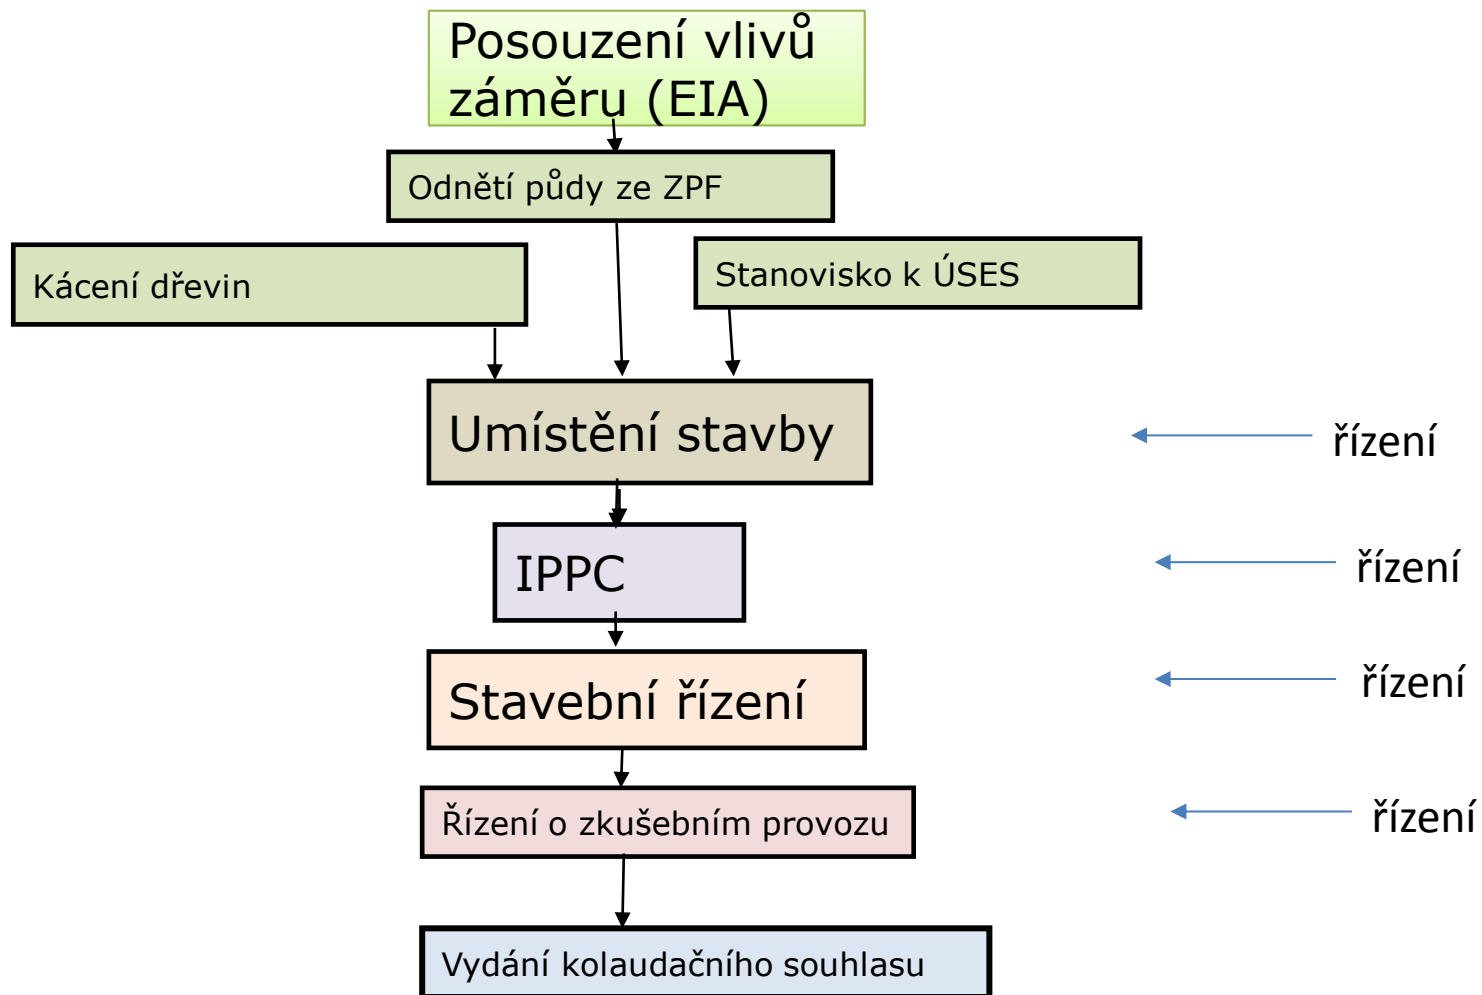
Posouzení vlivů záměru (EIA)

Odnětí půdy ze ZPF

Kácení dřevin

Stanovisko k ÚSES

Umístění stavby

řízení

IPPC

řízení

Stavební řízení

řízení

Řízení o zkušebním provozu

řízení

Vydání kolaudačního souhlasu